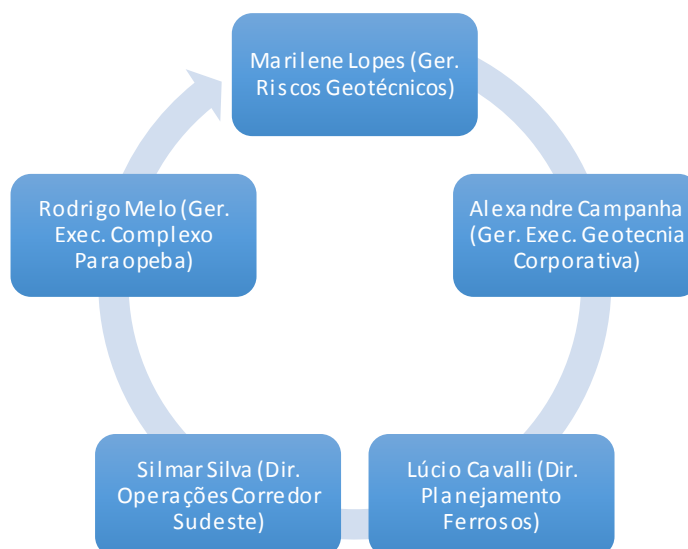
Marilene Lopes (Ger. Riscos Geotécnicos)

Alexandre Campanha (Ger. Exec. Geotecnia Corporativa)

Lúcio Cavalli (Dir. Planejamento Ferrosos)

Silmar Silva (Dir. Operações Corredor Sudeste)

Rodrigo Melo (Ger. Exec. Complexo Paraopeba)